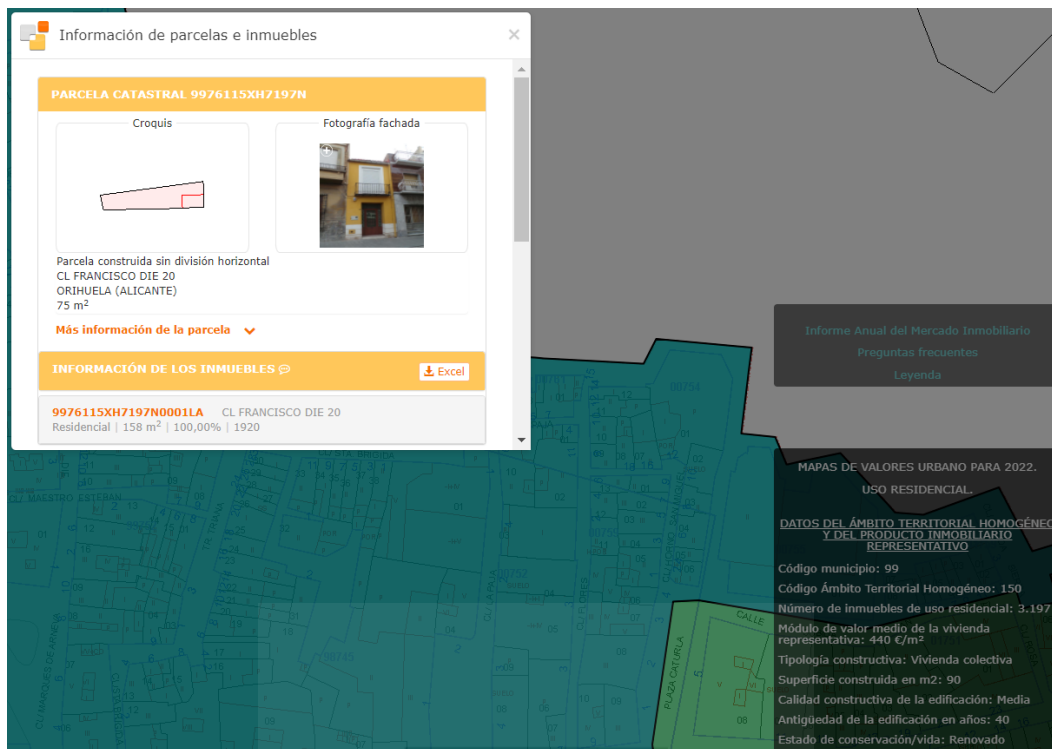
Información de parcelas e inmuebles

×

PARCELA CATASTRAL 9976115XH7197N

Croquis

Fotografía fachada

Parcela construida sin división horizontal
CL FRANCISCO DIE 20
ORIHUELA (ALICANTE)
75 m$^2$

Más información de la parcela

INFORMACIÓN DE LOS INMUEBLES

Excel

9976115XH7197N0001LA CL FRANCISCO DIE 20
Residencial | 158 m$^2$ | 100,00% | 1920

Informe Anual del Mercado Inmobiliario
Preguntas frecuentes
Leyenda

MAPAS DE VALORES URBANO PARA 2022.
USO RESIDENCIAL.

DATOS DEL ÁMBITO TERRITORIAL HOMOGÉNEO Y DEL PRODUCTO INMOBILIARIO REPRESENTATIVO

Código municipio: 99
Código Ámbito Territorial Homogéneo: 150
Número de inmuebles de uso residencial: 3.197
Módulo de valor medio de la vivienda representativa: 440 €/m²
Tipología constructiva: Vivienda colectiva
Superficie construida en m2: 90
Calidad constructiva de la edificación: Media
Antigüedad de la edificación en años: 40
Estado de conservación/vida: Renovado

CL MAESTRO ESTEBAN
PLAZA CATURLA
CALLE
98745